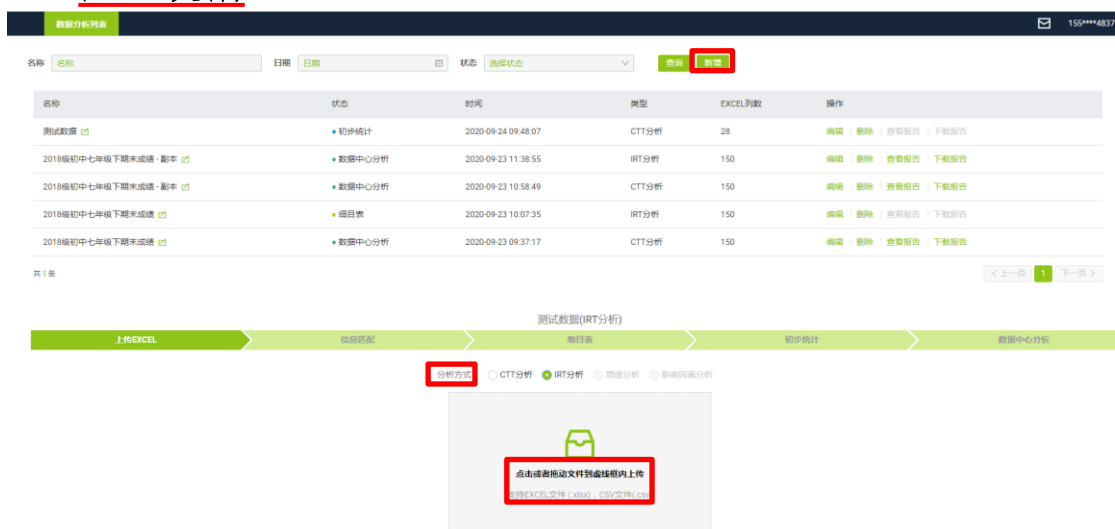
数据分析列表

155****4837

名称 名称 日期 日期 状态 选择状态 查询 新增

| 名称 | 状态 | 时间 | 类型 | EXCEL列数 | 操作 |
|---|---|---|---|---|---|
| 测试数据 | 初步统计 | 2020-09-24 09:48:07 | CTT分析 | 28 | 编辑 \| 删除 \| 查看报告 \| 下载报告 |
| 2018级初中七年级下期末成绩 - 副本 | 数据中心分析 | 2020-09-23 11:38:55 | IRT分析 | 150 | 编辑 \| 删除 \| 查看报告 \| 下载报告 |
| 2018级初中七年级下期末成绩 - 副本 | 数据中心分析 | 2020-09-23 10:58:49 | CTT分析 | 150 | 编辑 \| 删除 \| 查看报告 \| 下载报告 |
| 2018级初中七年级下期末成绩 | 细目表 | 2020-09-23 10:07:35 | IRT分析 | 150 | 编辑 \| 删除 \| 查看报告 \| 下载报告 |
| 2018级初中七年级下期末成绩 | 数据中心分析 | 2020-09-23 09:37:17 | CTT分析 | 150 | 编辑 \| 删除 \| 查看报告 \| 下载报告 |

共 5 条

< 上一页 1 下一页 >

测试数据(IRT分析)

上传EXCEL 信息匹配 细目表 初步统计 数据中心分析

分析方式 CTT分析 IRT分析 增值分析 影响因素分析

点击或者拖动文件到虚线框内上传

支持EXCEL文件(.xlsx)、CSV文件(.csv)